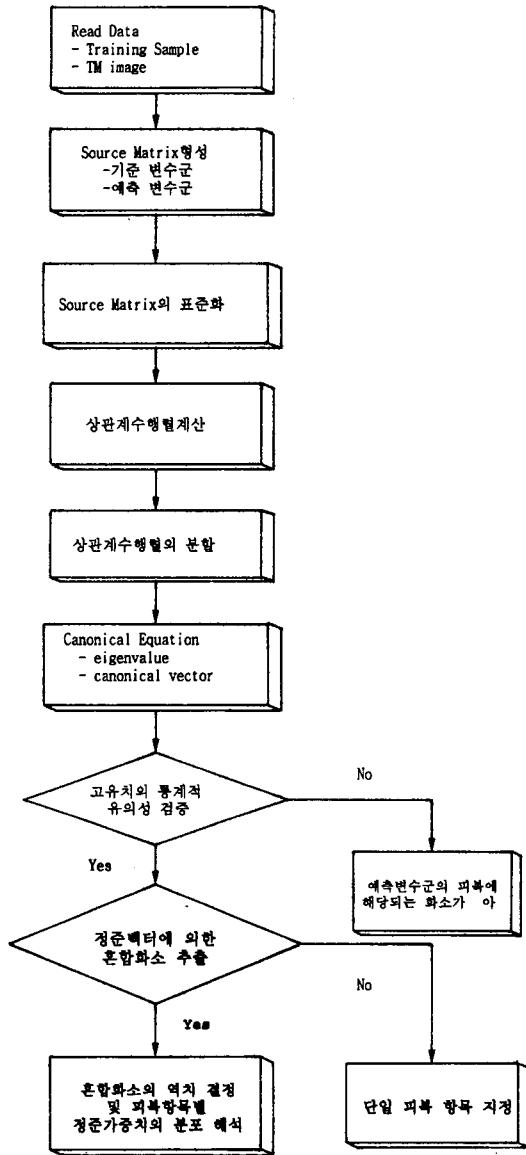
Read Data
- Training Sample
- TM image

Source Matrix형성
-기준 변수군
-예측 변수군

Source Matrix의 표준화

상관계수행렬계산

상관계수행렬의 분할

Canonical Equation
- eigenvalue
- canonical vector

고유치의 통계적 유의성 검증

No

예측변수군의 피복에 해당되는 화소가 아

Yes

정준벡터에 의한 혼합화소 추출

No

Yes

혼합화소의 역치 결정 및 피복항목별 정준가중치의 분포 해석

단일 피복 항목 지정